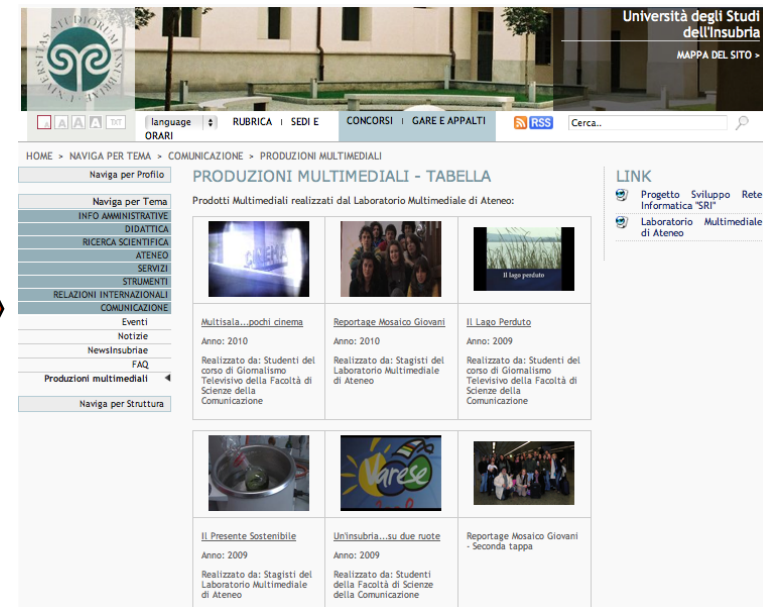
STUDIORUM UNIVERSITAS INSUBRIAE

Università degli Studi dell'Insubria

MAPPA DEL SITO >

A A A TXT language ORARI RUBRICA | SEDI E CONCORSI | GARE E APPALTI RSS Cerca..

HOME > NAVIGA PER TEMA > COMUNICAZIONE > PRODUZIONI MULTIMEDIALI

Naviga per Profilo

Naviga per Tema
INFO AMMINISTRATIVE
DIDATTICA
RICERCA SCIENTIFICA
ATENEO
SERVIZI
STRUMENTI
RELAZIONI INTERNAZIONALI
COMUNICAZIONE
Eventi
Notizie
NewsInsubriae
FAQ
Produzioni multimediali

Naviga per Struttura

PRODUZIONI MULTIMEDIALI - TABELLA

Prodotti Multimediali realizzati dal Laboratorio Multimediale di Ateneo:

| CINEMA | | Il lago perduto |
|---|---|---|
| Multisala...pochi cinema<br>Anno: 2010<br>Realizzato da: Studenti del corso di Giornalismo Televisivo della Facoltà di Scienze della Comunicazione | Reportage Mosaico Giovani<br>Anno: 2010<br>Realizzato da: Stagisti del Laboratorio Multimediale di Ateneo | Il Lago Perduto<br>Anno: 2009<br>Realizzato da: Studenti del corso di Giornalismo Televisivo della Facoltà di Scienze della Comunicazione |

| | Varese | |
|---|---|---|
| Il Presente Sostenibile<br>Anno: 2009<br>Realizzato da: Stagisti del Laboratorio Multimediale di Ateneo | Un'insubria...su due ruote<br>Anno: 2009<br>Realizzato da: Studenti della Facoltà di Scienze della Comunicazione | Reportage Mosaico Giovani - Seconda tappa |

LINK

Progetto Sviluppo Rete Informatica "SRI"

Laboratorio Multimediale di Ateneo